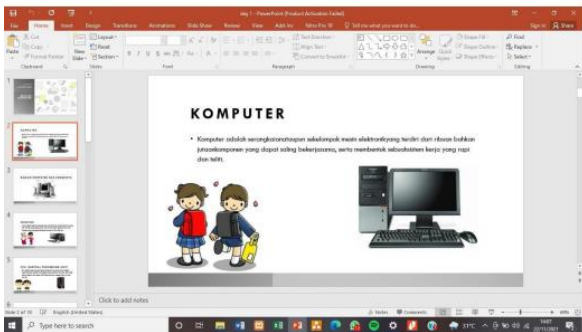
File Home Insert Design Transitions Animations Slide Show Review View Add-ins Nitro Pro 10 Tell me what you want to do...

KOMPUTER

• Komputer adalah serangkaianatauppun sekelompok mesin elektronikyang terdiri dari ribuan bahkan jutaankomponen yang dapat saling bekerjasama, serta membentuk sebuahsistem kerja yang rapi dan teliti.

Click to add notes

Slide 2 of 10 English (United States)

Notes Comments

Type here to search